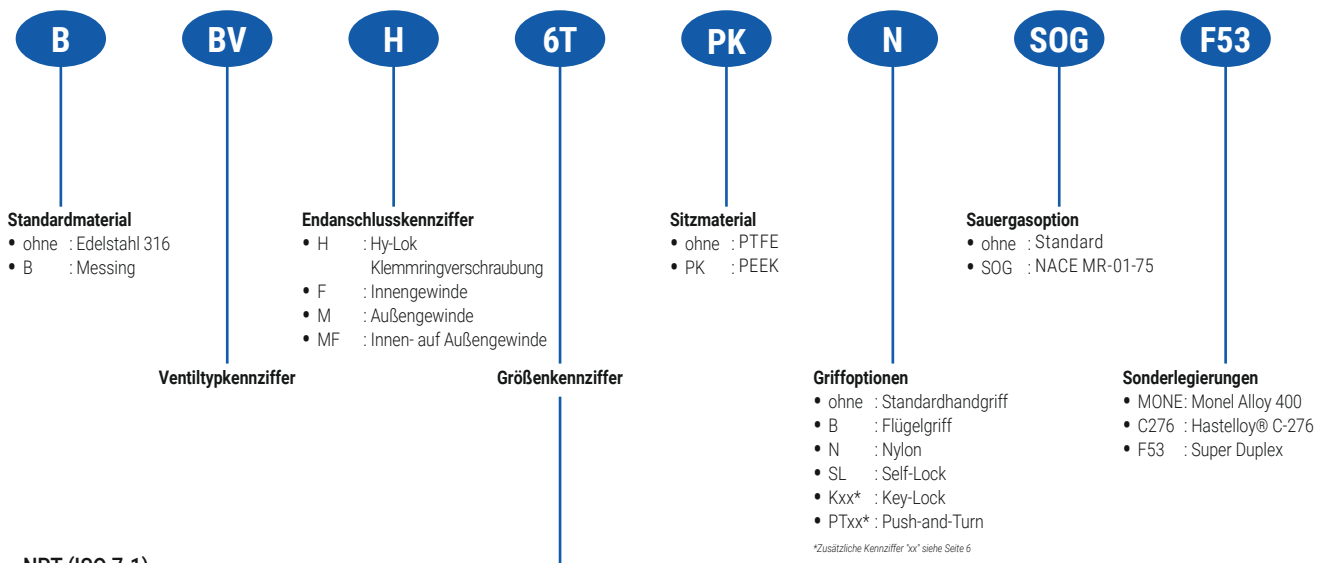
B BV H 6T PK N SOG F53

Standardmaterial
• ohne : Edelstahl 316
• B : Messing

Ventiltypkennziffer

Endanschlusskennziffer
• H : Hy-Lok Klemmringverschraubung
• F : Innengewinde
• M : Außengewinde
• MF : Innen- auf Außengewinde

Größenkennziffer

Sitzmaterial
• ohne : PTFE
• PK : PEEK

Griffoptionen
• ohne : Standardhandgriff
• B : Flügelgriff
• N : Nylon
• SL : Self-Lock
• Kxx* : Key-Lock
• PTxx* : Push-and-Turn

*Zusätzliche Kennziffer "xx" siehe Seite 6

Sauergasoption
• ohne : Standard
• SOG : NACE MR-01-75

Sonderlegierungen
• MONE: Monel Alloy 400
• C276 : Hastelloy® C-276
• F53 : Super Duplex

NPT (ISO 7-1)